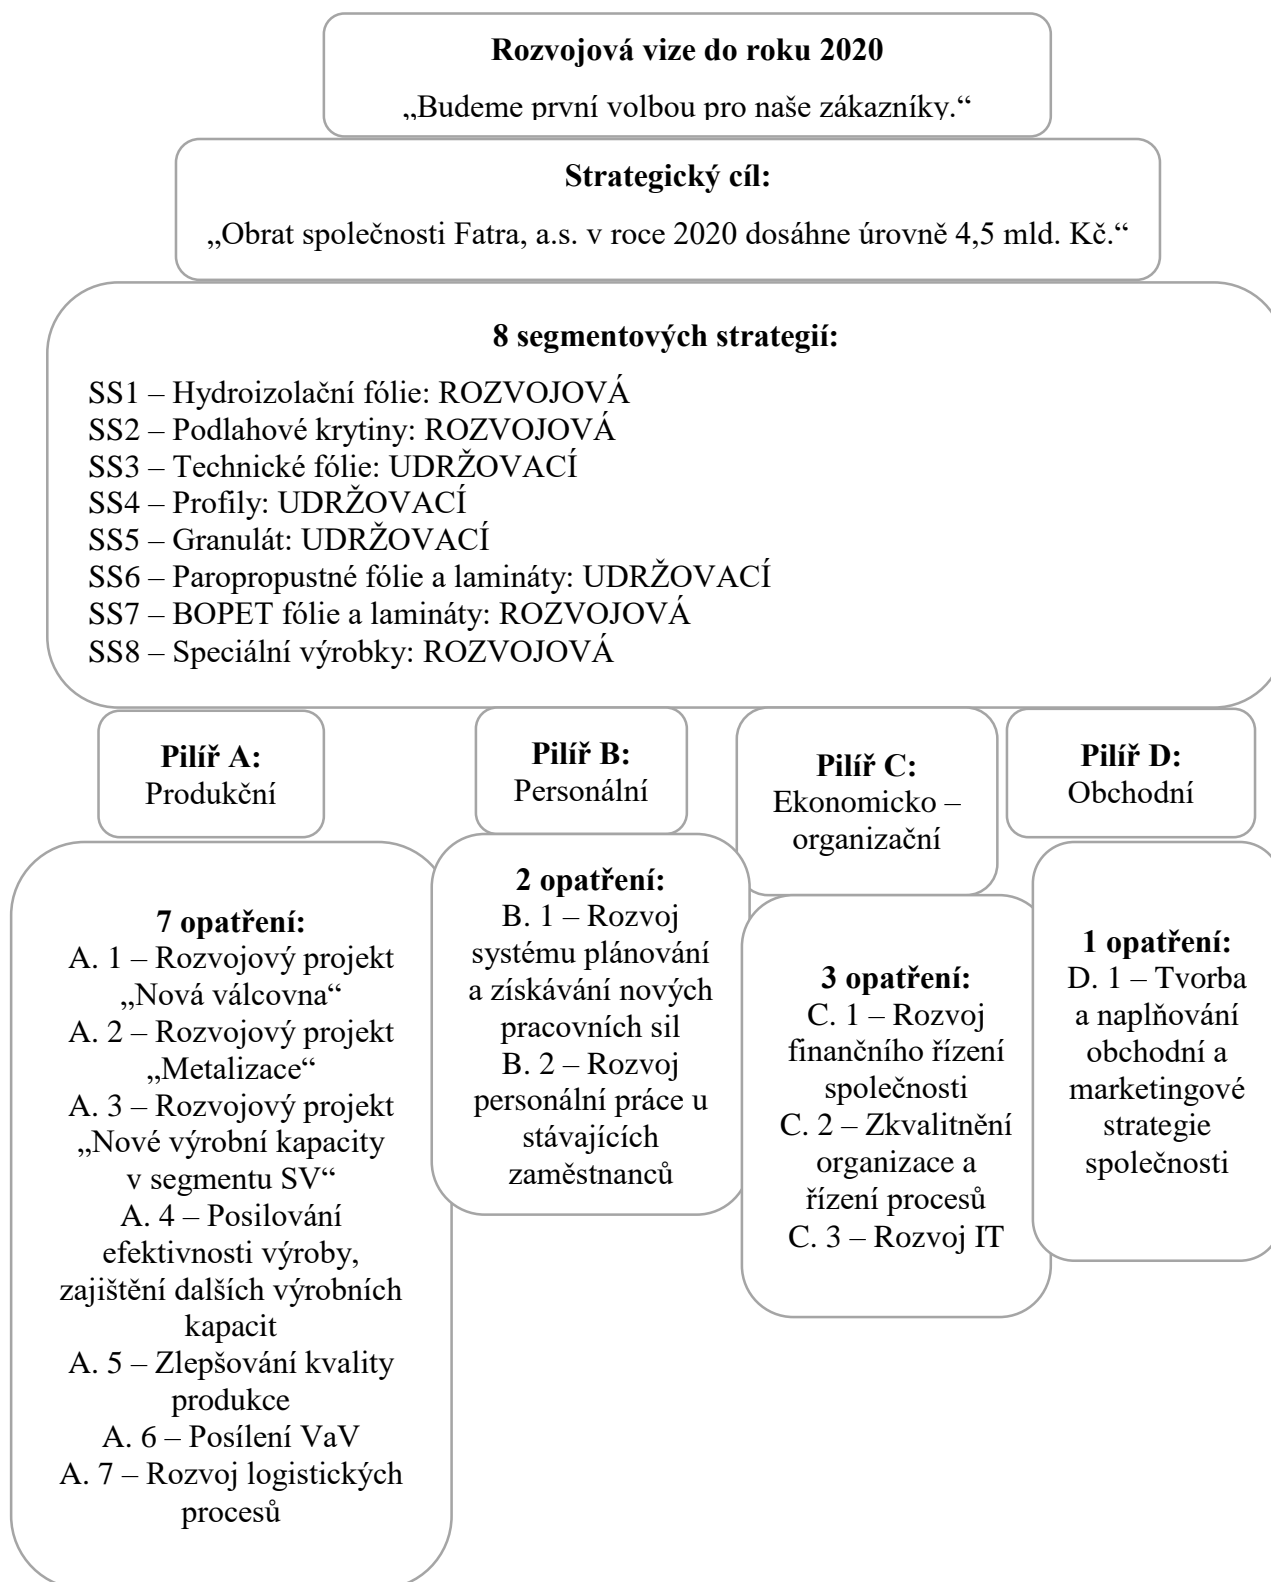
**Rozvojová vize do roku 2020**

„Budeme první volbou pro naše zákazníky."

**Strategický cíl:**

„Obrat společnosti Fatra, a.s. v roce 2020 dosáhne úrovně 4,5 mld. Kč."

**8 segmentových strategií:**

SS1 – Hydroizolační fólie: ROZVOJOVÁ
SS2 – Podlahové krytiny: ROZVOJOVÁ
SS3 – Technické fólie: UDRŽOVACÍ
SS4 – Profily: UDRŽOVACÍ
SS5 – Granulát: UDRŽOVACÍ
SS6 – Paropropustné fólie a lamináty: UDRŽOVACÍ
SS7 – BOPET fólie a lamináty: ROZVOJOVÁ
SS8 – Speciální výrobky: ROZVOJOVÁ

**Pilíř A:** Produkční

**Pilíř B:** Personální

**Pilíř C:** Ekonomicko – organizační

**Pilíř D:** Obchodní

**7 opatření:**
A. 1 – Rozvojový projekt „Nová válcovna"
A. 2 – Rozvojový projekt „Metalizace"
A. 3 – Rozvojový projekt „Nové výrobní kapacity v segmentu SV"
A. 4 – Posilování efektivnosti výroby, zajištění dalších výrobních kapacit
A. 5 – Zlepšování kvality produkce
A. 6 – Posílení VaV
A. 7 – Rozvoj logistických procesů

**2 opatření:**
B. 1 – Rozvoj systému plánování a získávání nových pracovních sil
B. 2 – Rozvoj personální práce u stávajících zaměstnanců

**3 opatření:**
C. 1 – Rozvoj finančního řízení společnosti
C. 2 – Zkvalitnění organizace a řízení procesů
C. 3 – Rozvoj IT

**1 opatření:**
D. 1 – Tvorba a naplňování obchodní a marketingové strategie společnosti